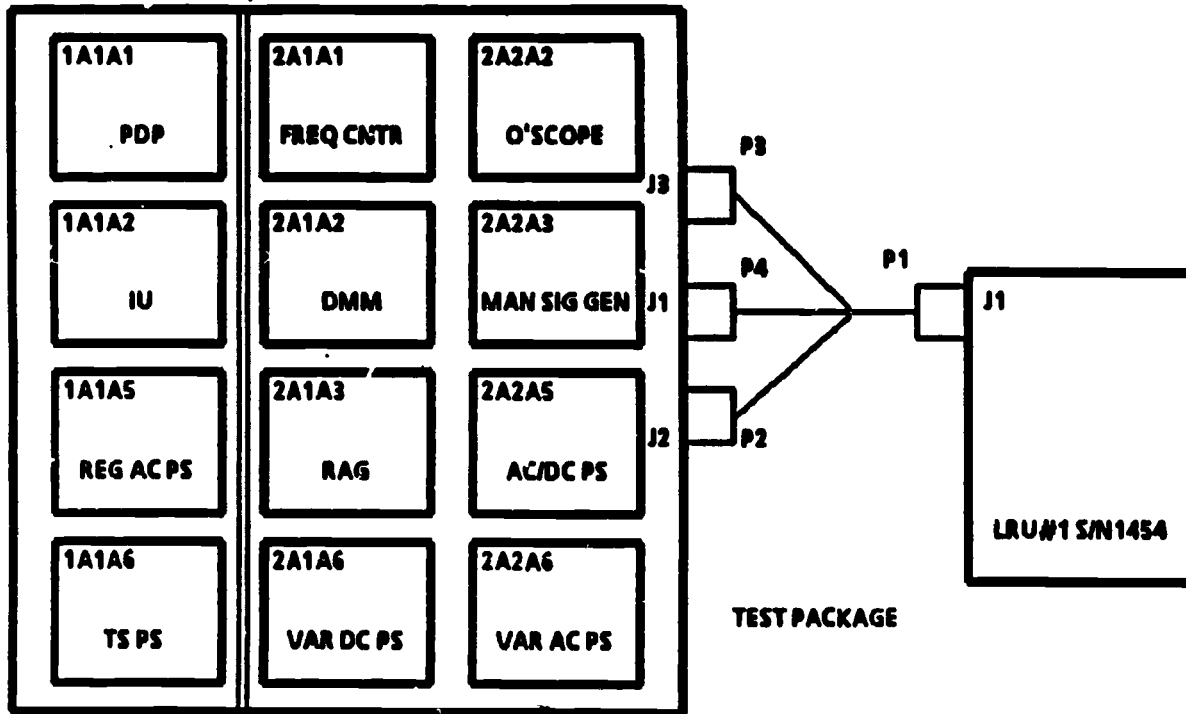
1A1A1
PDP

1A1A2
IU

1A1A5
REG AC PS

1A1A6
TS PS

2A1A1
FREQ CNTR

2A1A2
DMM

2A1A3
RAG

2A1A6
VAR DC PS

2A2A2
O'SCOPE

2A2A3
MAN SIG GEN

2A2A5
AC/DC PS

2A2A6
VAR AC PS

J3
P3
J1
P4
J2
P2
P1
J1

LRU#1 S/N1454

TEST PACKAGE